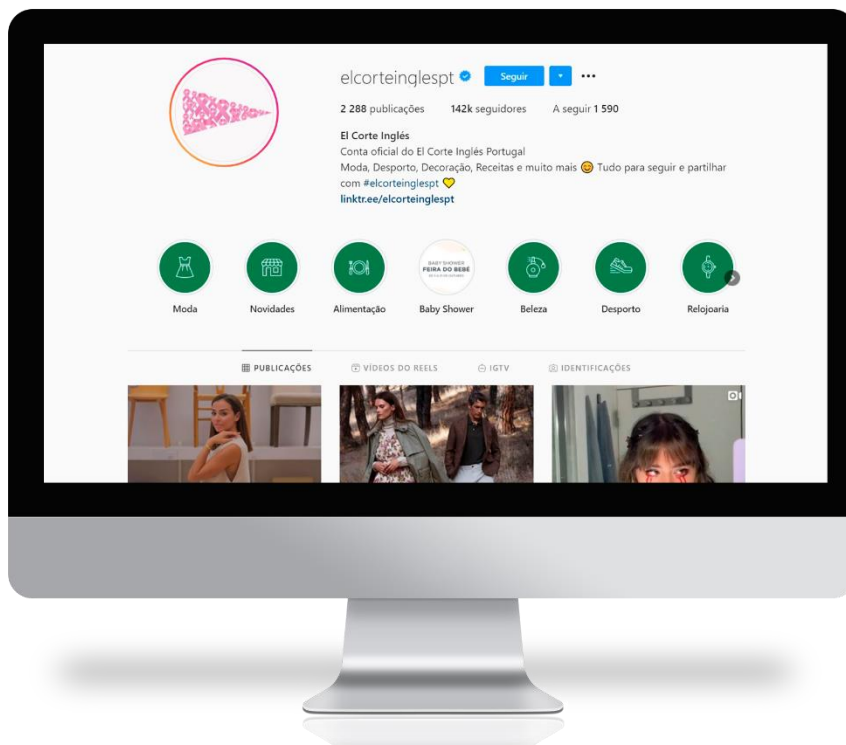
elcorteinglespt Seguir ···

2 288 publicações 142k seguidores A seguir 1 590

El Corte Inglés
Conta oficial do El Corte Inglés Portugal
Moda, Desporto, Decoração, Receitas e muito mais 😊 Tudo para seguir e partilhar com #elcorteinglespt 💛
linktr.ee/elcorteinglespt

Moda
Novidades
Alimentação
BABY SHOWER FEIRA DO BEBÉ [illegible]
Baby Shower
Beleza
Desporto
Relojoaria

PUBLICAÇÕES VÍDEOS DO REELS IGTV IDENTIFICAÇÕES